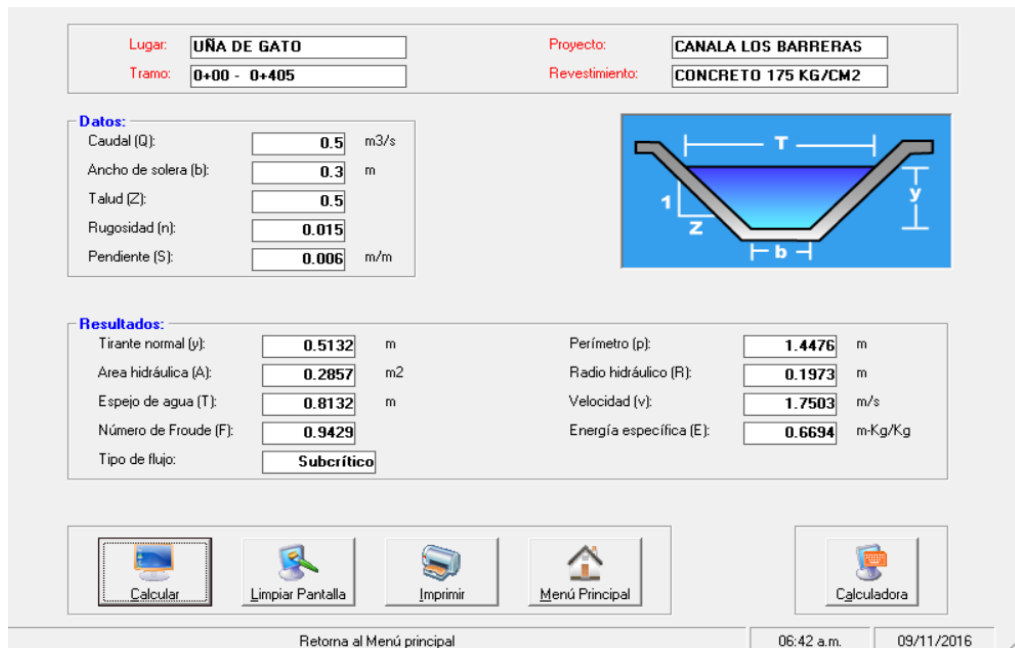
Lugar: UÑA DE GATO
Tramo: 0+00 - 0+405
Proyecto: CANALA LOS BARRERAS
Revestimiento: CONCRETO 175 KG/CM2

Datos:

Caudal (Q): 0.5 m3/s
Ancho de solera (b): 0.3 m
Talud (Z): 0.5
Rugosidad (n): 0.015
Pendiente (S): 0.006 m/m

T
y
1
Z
b

Resultados:

Tirante normal (y): 0.5132 m
Area hidráulica (A): 0.2857 m2
Espejo de agua (T): 0.8132 m
Número de Froude (F): 0.9429
Tipo de flujo: Subcrítico
Perímetro (p): 1.4476 m
Radio hidráulico (R): 0.1973 m
Velocidad (v): 1.7503 m/s
Energía específica (E): 0.6694 m-Kg/Kg

Calcular
Limpiar Pantalla
Imprimir
Menú Principal
Calculadora

Retorna al Menú principal
06:42 a.m.
09/11/2016